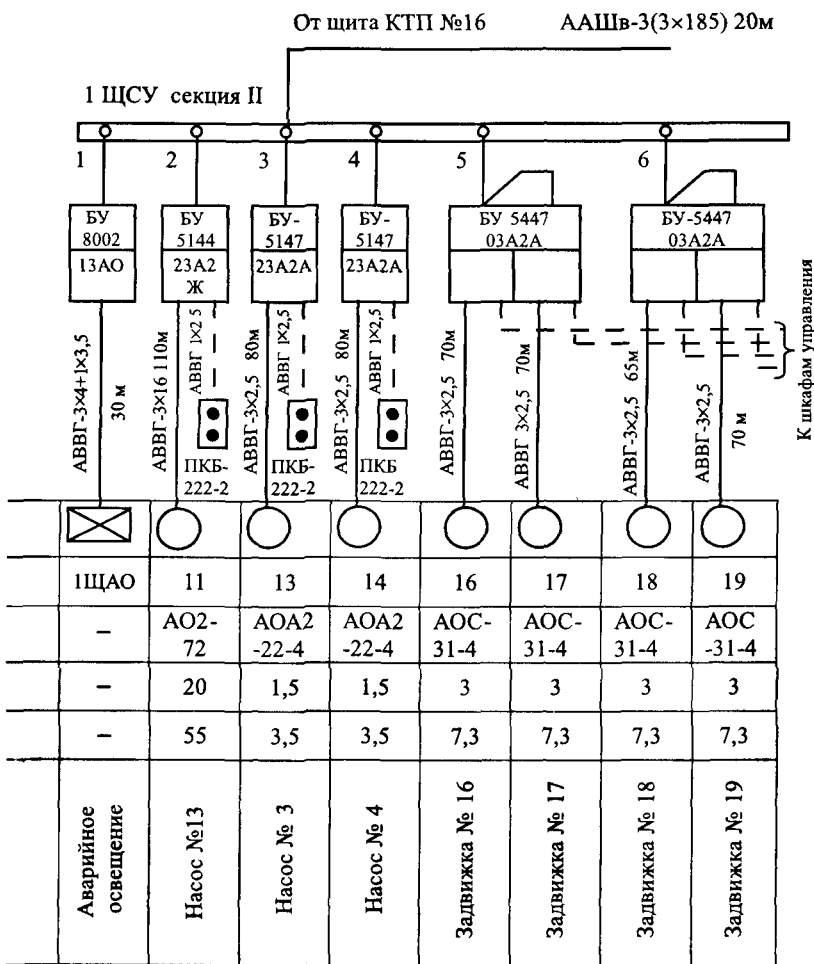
От щита КТП №16 ААШв-3(3×185) 20м

1 ЩСУ секция II

1 2 3 4 5 6

БУ 8002 13АО

БУ 5144 23А2 Ж

БУ-5147 23А2А

БУ-5147 23А2А

БУ 5447 03А2А

БУ-5447 03А2А

АВВГ-3×4+1×3,5 30 м

АВВГ-3×16 110м АВВГ 1×2,5 ПКБ-222-2

АВВГ-3×2,5 80м АВВГ 1×2,5 ПКБ-222-2

АВВГ-3×2,5 80м АВВГ 1×2,5 ПКБ 222-2

АВВГ-3×2,5 70м

АВВГ 3×2,5 70м

АВВГ-3×2,5 65м

АВВГ-3×2,5 70 м

К шкафам управления

| 1ЩАО | 11 | 13 | 14 | 16 | 17 | 18 | 19 |
|---|---|---|---|---|---|---|---|
| – | АО2-72 | АОА2-22-4 | АОА2-22-4 | АОС-31-4 | АОС-31-4 | АОС-31-4 | АОС-31-4 |
| – | 20 | 1,5 | 1,5 | 3 | 3 | 3 | 3 |
| – | 55 | 3,5 | 3,5 | 7,3 | 7,3 | 7,3 | 7,3 |
| Аварийное освещение | Насос №13 | Насос № 3 | Насос № 4 | Задвижка № 16 | Задвижка № 17 | Задвижка № 18 | Задвижка № 19 |